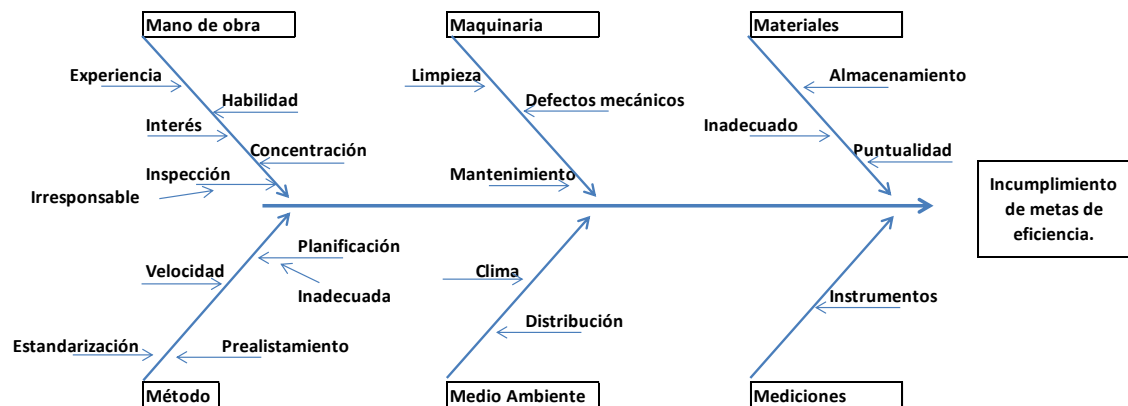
Mano de obra

Experiencia

Habilidad

Interés

Concentración

Inspección

Irresponsable

Maquinaria

Limpieza

Defectos mecánicos

Mantenimiento

Materiales

Almacenamiento

Inadecuado

Puntualidad

Incumplimiento de metas de eficiencia.

Planificación

Velocidad

Inadecuada

Estandarización

Prealistamiento

Método

Clima

Distribución

Medio Ambiente

Instrumentos

Mediciones